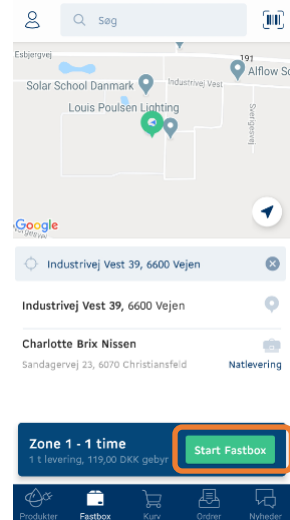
Søg

Esbjergvej
191
Solar School Danmark
Industrivej Vest
Alflow S
Louis Poulsen Lighting
Sværdgrøvej
Google

Industrivej Vest 39, 6600 Vejen

Industrivej Vest 39, 6600 Vejen

Charlotte Brix Nissen
Sandagervej 23, 6070 Christiansfeld
Natlevering

Zone 1 - 1 time
1 t levering, 119,00 DKK gebyr
Start Fastbox

Produkter
Fastbox
Kurv
Ordrer
Nyheder